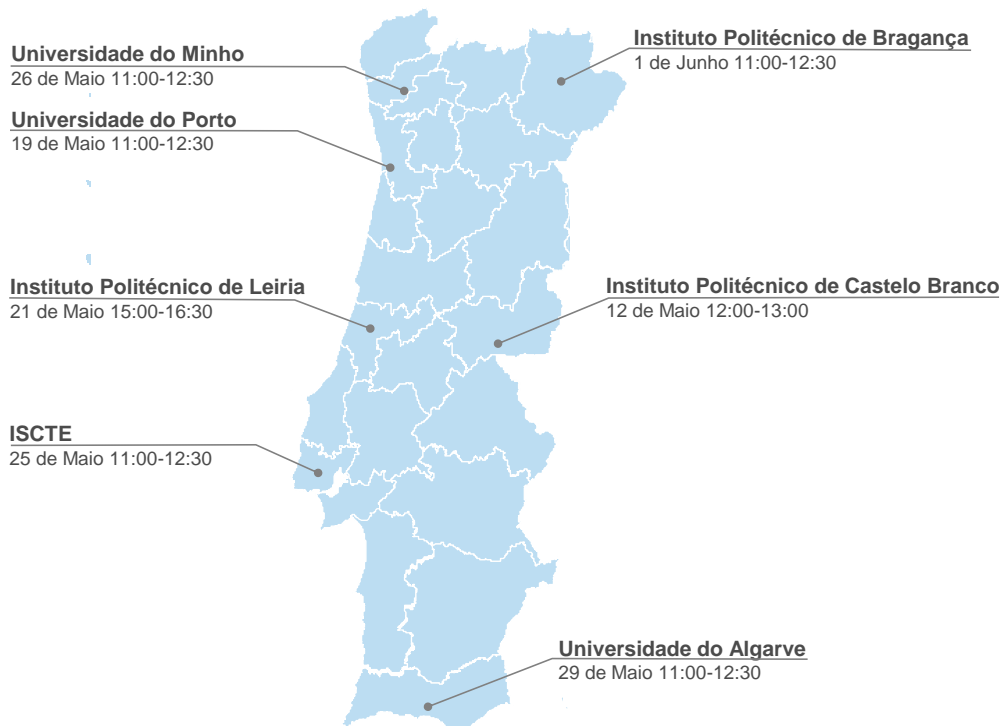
Universidade do Minho
26 de Maio 11:00-12:30

Instituto Politécnico de Bragança
1 de Junho 11:00-12:30

Universidade do Porto
19 de Maio 11:00-12:30

Instituto Politécnico de Leiria
21 de Maio 15:00-16:30

Instituto Politécnico de Castelo Branco
12 de Maio 12:00-13:00

ISCTE
25 de Maio 11:00-12:30

Universidade do Algarve
29 de Maio 11:00-12:30